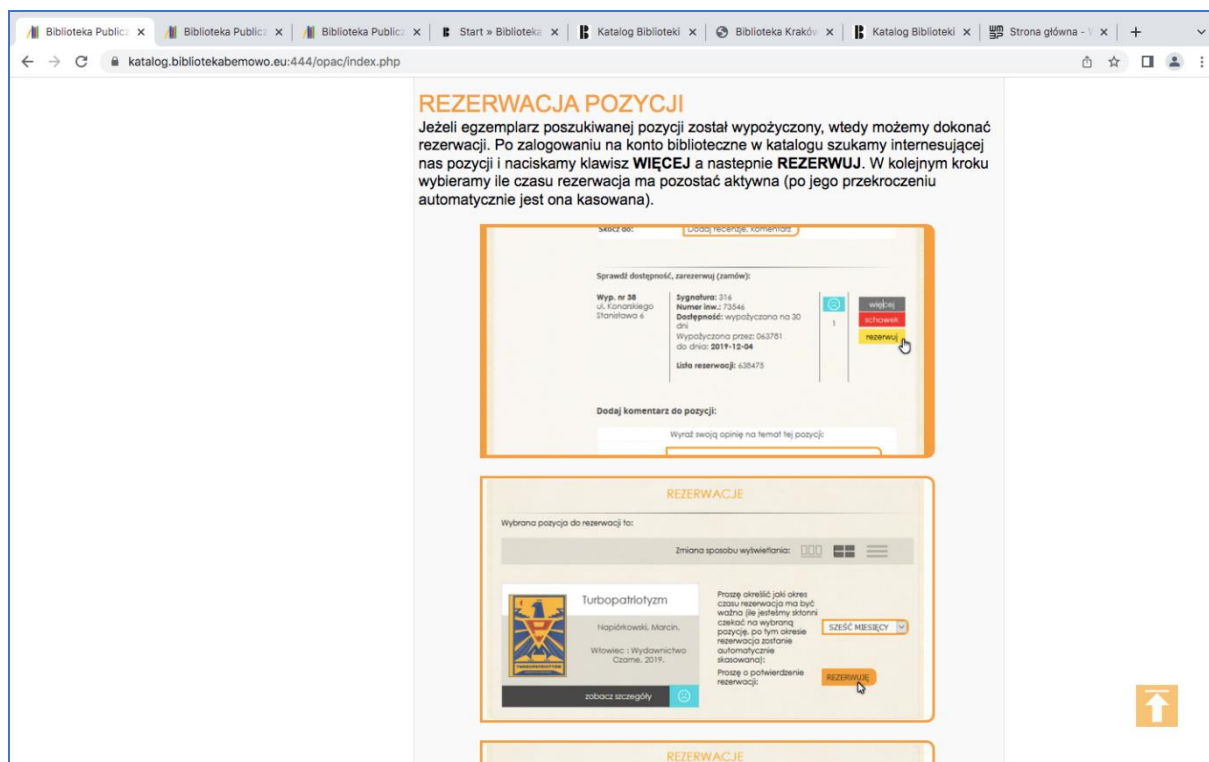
Biblioteka Publicz × | Biblioteka Publicz × | Biblioteka Publicz × | Start » Biblioteka × | Katalog Biblioteki × | Biblioteka Krakó × | Katalog Biblioteki × | Strona główna - × | +

katalog.bibliotekabemowo.eu:444/opac/index.php

REZERWACJA POZYCJI

Jeżeli egzemplarz poszukiwanej pozycji został wypożyczony, wtedy możemy dokonać rezerwacji. Po zalogowaniu na konto biblioteczne w katalogu szukamy internesującej nas pozycji i naciskamy klawisz **WIĘCEJ** a nastepnie **REZERWUJ**. W kolejnym kroku wybieramy ile czasu rezerwacja ma pozostać aktywna (po jego przekroczeniu automatycznie jest ona kasowana).

Skocz do: Dodaj recenzję, komentarz

Sprawdź dostępność, zarezerwuj (zamów):

Wyp. nr 38
ul. Konarskiego Stanisława 6

Sygnatura: 316
Numer inw.: 73546
Dostępność: wypożyczona na 30 dni
Wypożyczona przez: 063781
do dnia: 2019-12-04

Lista rezerwacji: 638475

1

więcej
schowek
rezerwuj

Dodaj komentarz do pozycji:

Wyraź swoją opinię na temat tej pozycji:

REZERWACJE

Wybrana pozycja do rezerwacji to:

Zmiana sposobu wyświetlania:

Turbopatriotyzm

Napiórkowski, Marcin.

Wołowiec : Wydawnictwo Czarne, 2019.

zobacz szczegóły

Proszę określić jaki okres czasu rezerwacja ma być ważna (ile jesteśmy skłonni czekać na wybraną pozycję, po tym okresie rezerwacja zostanie automatycznie skasowana):

SZEŚĆ MIESIĘCY

Proszę o potwierdzenie rezerwacji:

REZERWUJĘ

REZERWACJE